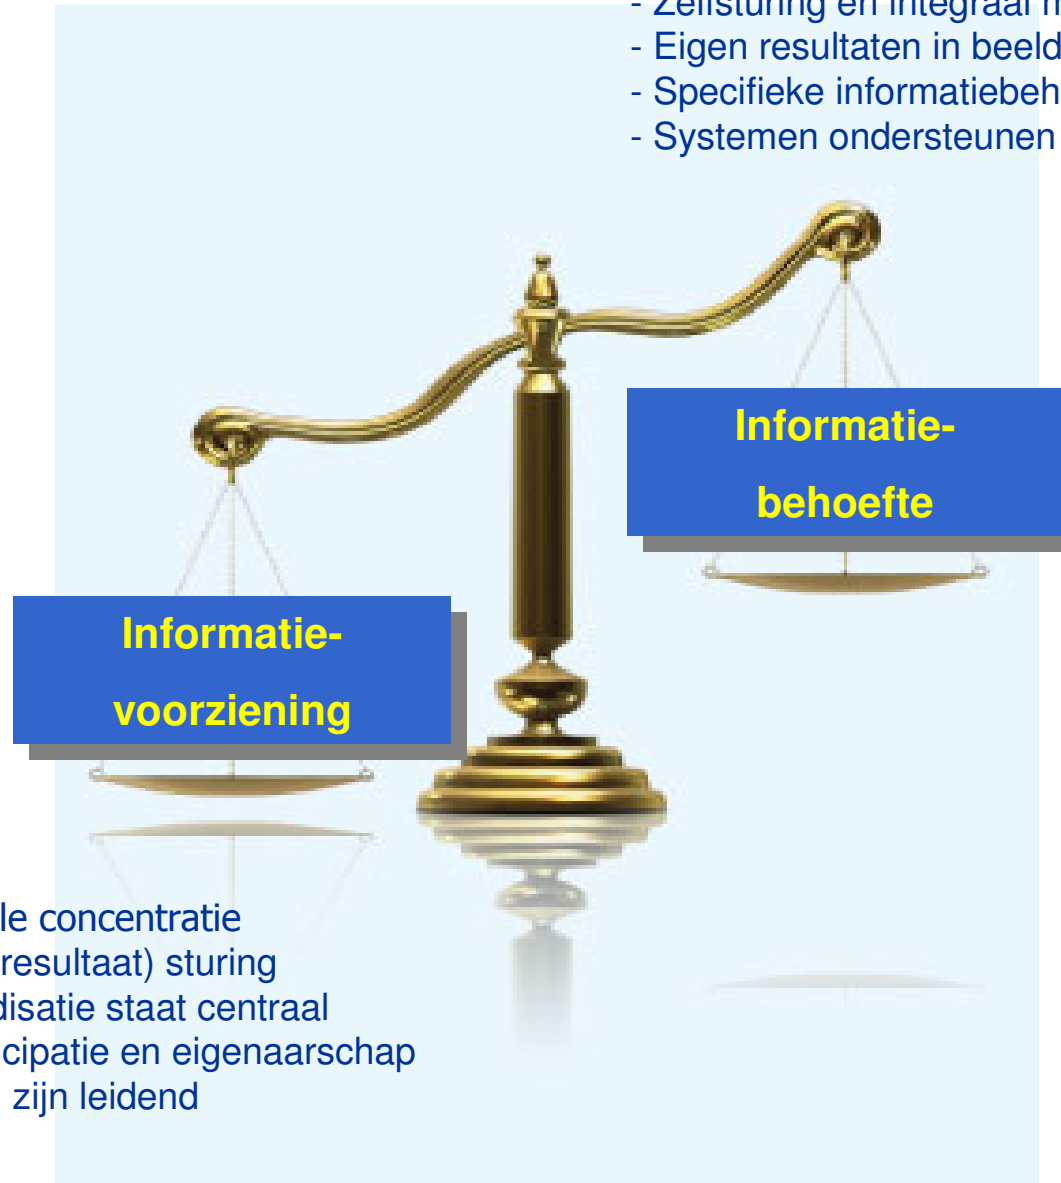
- Zelfsturing en integraal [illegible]
- Eigen resultaten in beeld
- Specifieke informatiebeh
- Systemen ondersteunen

Informatie-behoefte

Informatie-voorziening

le concentratie
resultaat) sturing
disatie staat centraal
cipatie en eigenaarschap
zijn leidend